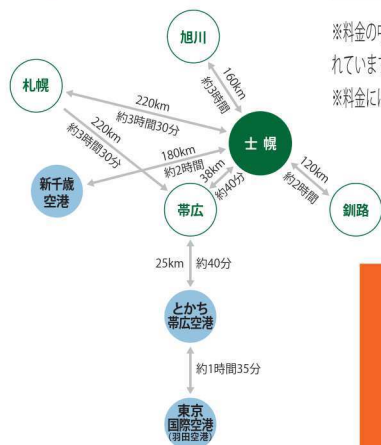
旭川

160km
約3時間

札幌

220km
約3時間30分

220km
約3時間30分

士幌

180km
約2時間

新千歳空港

38km
約40分

120km
約2時間

帯広

釧路

25km 約40分

とかち帯広空港

約1時間35分

東京国際空港
(羽田空港)

※料金の中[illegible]
れています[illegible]
※料金には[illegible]